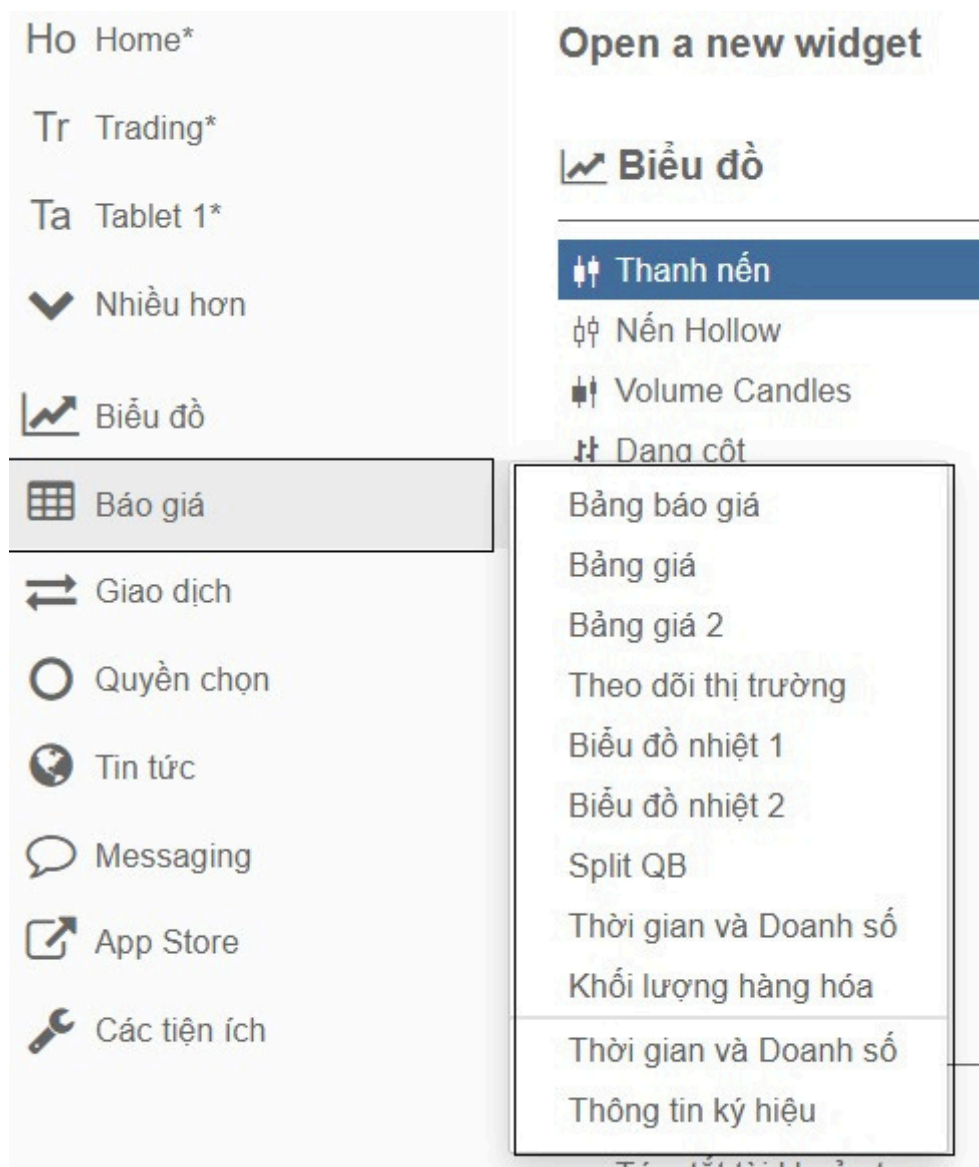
Ho Home*

Tr Trading*

Ta Tablet 1*

Nhiều hơn

Biểu đồ

Báo giá

Giao dịch

Quyền chọn

Tin tức

Messaging

App Store

Các tiện ích

Open a new widget

Biểu đồ

Thanh nến

Nến Hollow

Volume Candles

Dạng cột

Bảng báo giá

Bảng giá

Bảng giá 2

Theo dõi thị trường

Biểu đồ nhiệt 1

Biểu đồ nhiệt 2

Split QB

Thời gian và Doanh số

Khối lượng hàng hóa

Thời gian và Doanh số

Thông tin ký hiệu

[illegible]